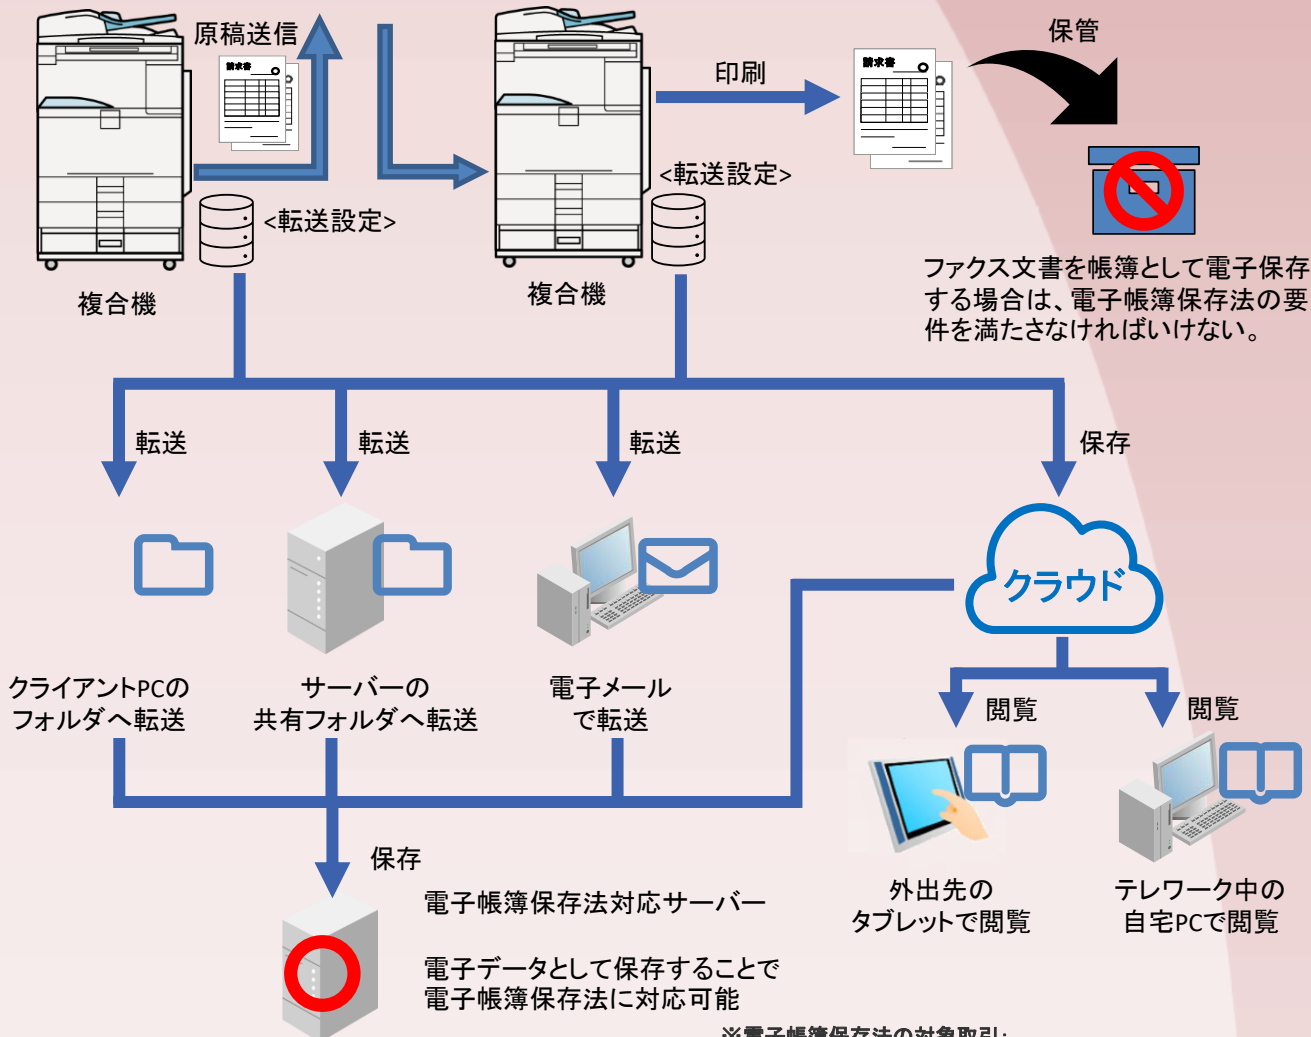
原稿送信

請求書

複合機

<転送設定>

印刷

請求書

複合機

<転送設定>

保管

ファクス文書を帳簿として電子保存する場合は、電子帳簿保存法の要件を満たさなければいけない。

転送

転送

転送

保存

クラウド

クライアントPCのフォルダへ転送

サーバーの共有フォルダへ転送

電子メールで転送

閲覧

閲覧

保存

電子帳簿保存法対応サーバー

電子データとして保存することで電子帳簿保存法に対応可能

外出先のタブレットで閲覧

テレワーク中の自宅PCで閲覧

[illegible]